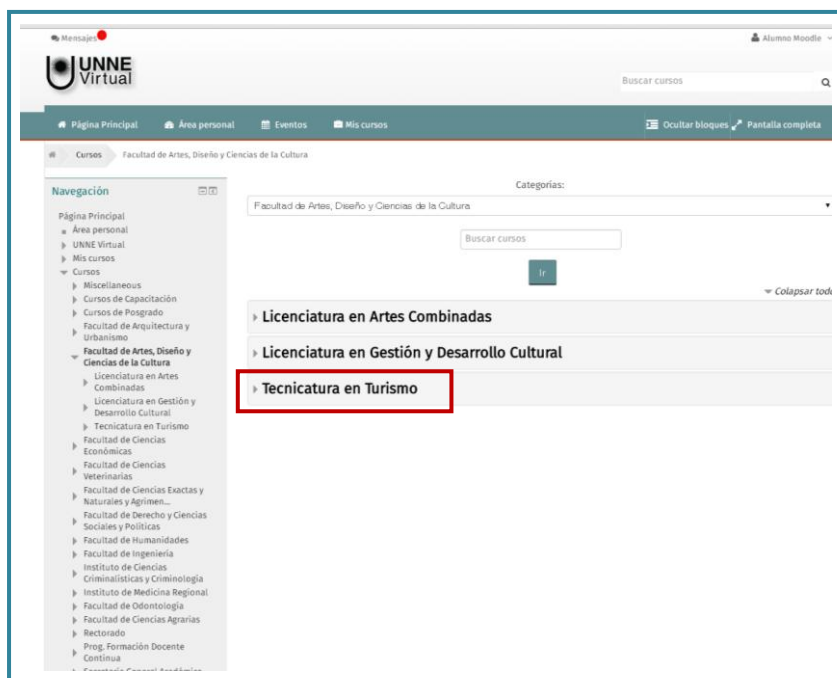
Mensajes

Alumno Moodle

UNNE Virtual

Buscar cursos

Página Principal   Área personal   Eventos   Mis cursos   Ocultar bloques   Pantalla completa

Cursos   Facultad de Artes, Diseño y Ciencias de la Cultura

Navegación

Página Principal
Área personal
UNNE Virtual
Mis cursos
Cursos
Miscellaneous
Cursos de Capacitación
Cursos de Posgrado
Facultad de Arquitectura y Urbanismo
Facultad de Artes, Diseño y Ciencias de la Cultura
Licenciatura en Artes Combinadas
Licenciatura en Gestión y Desarrollo Cultural
Tecnicatura en Turismo
Facultad de Ciencias Económicas
Facultad de Ciencias Veterinarias
Facultad de Ciencias Exactas y Naturales y Agrimen...
Facultad de Derecho y Ciencias Sociales y Políticas
Facultad de Humanidades
Facultad de Ingeniería
Instituto de Ciencias Criminalísticas y Criminología
Instituto de Medicina Regional
Facultad de Odontología
Facultad de Ciencias Agrarias
Rectorado
Prog. Formación Docente Continua
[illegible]

Categorías:

Facultad de Artes, Diseño y Ciencias de la Cultura

Buscar cursos

Ir

Colapsar tod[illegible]

Licenciatura en Artes Combinadas

Licenciatura en Gestión y Desarrollo Cultural

Tecnicatura en Turismo